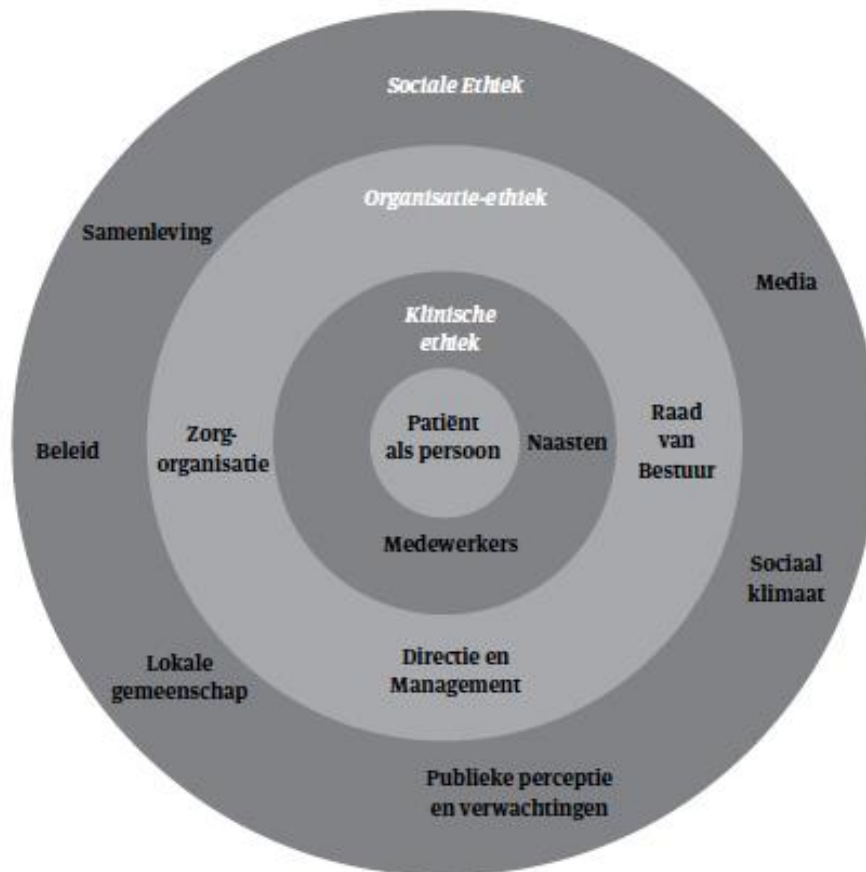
Sociale Ethiek

Organisatie-ethiek

Samenleving

Media

Klinische ethiek

Patiënt als persoon

Zorg-organisatie

Naasten

Raad van Bestuur

Beleid

Medewerkers

Sociaal klimaat

Lokale gemeenschap

Directie en Management

Publieke perceptie en verwachtingen